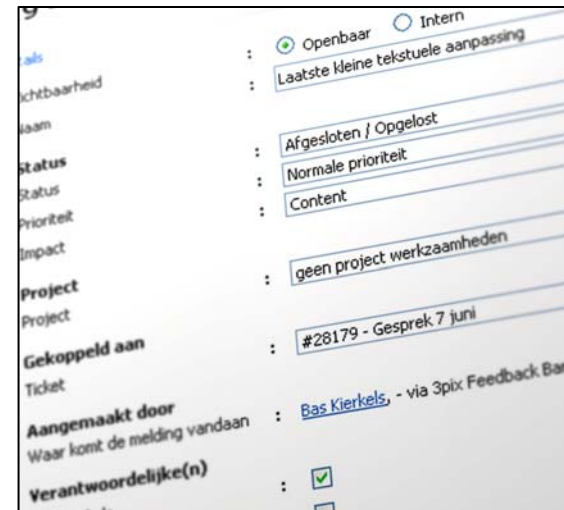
ails
ichtbaarheid : Openbaar Intern
laam : Laatste kleine tekstuele aanpassing

Status
Status : Afgesloten / Opgelost
Prioriteit : Normale prioriteit
Impact : Content

Project
Project : geen project werkzaamheden

Gekoppeld aan
Ticket : #28179 - Gesprek 7 juni

Aangemaakt door
Waar komt de melding vandaan : Bas Kierkels, - via 3pix Feedback Ba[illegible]

Verantwoordelijke(n) :